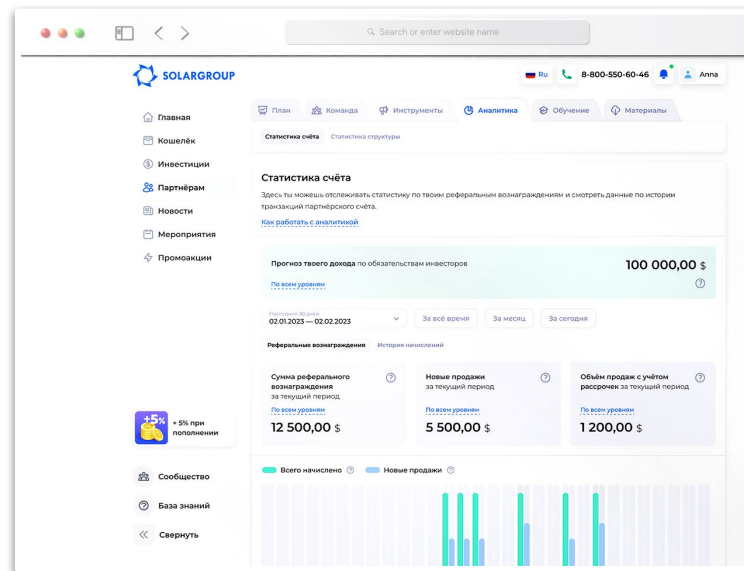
Search or enter website name

SOLARGROUP

Ru 8-800-550-60-46 Anna

Главная
Кошелёк
Инвестиции
Партнёрам
Новости
Мероприятия
Промоакции

План | Команда | Инструменты | Аналитика | Обучение | Материалы

Статистика счёта | Статистика структуры

Статистика счёта

Здесь ты можешь отслеживать статистику по твоим реферальным вознаграждениям и смотреть данные по истории транзакций партнёрского счёта.

Как работать с аналитикой

Прогноз твоего дохода по обязательствам инвесторов

100 000,00 $

По всем уровням

Последние 30 дней
02.01.2023 — 02.02.2023

За всё время | За месяц | За сегодня

Реферальные вознаграждения | История начислений

Сумма реферального вознаграждения за текущий период
По всем уровням
12 500,00 $

Новые продажи за текущий период
По всем уровням
5 500,00 $

Объём продаж с учётом рассрочек за текущий период
По всем уровням
1 200,00 $

+5%
+ 5% при пополнении

Всего начислено | Новые продажи

Сообщество
База знаний
Свернуть